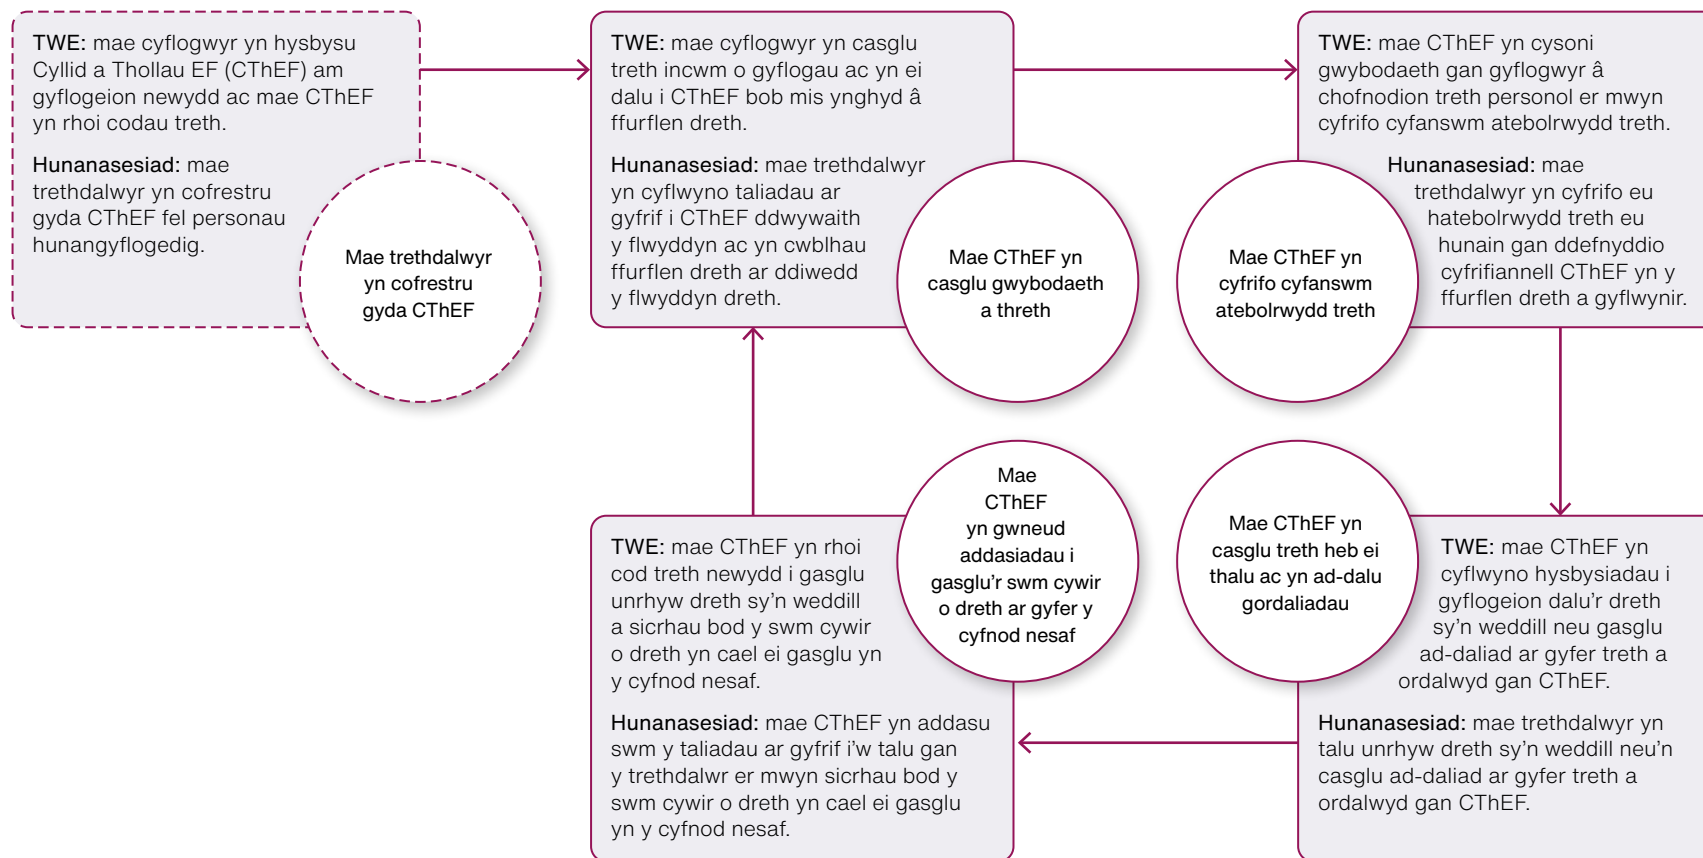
TWE: mae cyflogwyr yn hysbysu Cyllid a Thollau EF (CThEF) am gyflogeion newydd ac mae CThEF yn rhoi codau treth.

Hunanasesiad: mae trethdalwyr yn cofrestru gyda CThEF fel personau hunangyflogedig.

Mae trethdalwyr yn cofrestru gyda CThEF

TWE: mae cyflogwyr yn casglu treth incwm o gyflogau ac yn ei dalu i CThEF bob mis ynghyd â ffurflen dreth.

Hunanasesiad: mae trethdalwyr yn cyflwyno taliadau ar gyfrif i CThEF ddwywaith y flwyddyn ac yn cwblhau ffurflen dreth ar ddiwedd y flwyddyn dreth.

Mae CThEF yn casglu gwybodaeth a threth

TWE: mae CThEF yn cysoni gwybodaeth gan gyflogwyr â chofnodion treth personol er mwyn cyfrifo cyfanswm atebolrwydd treth.

Hunanasesiad: mae trethdalwyr yn cyfrifo eu hatebolrwydd treth eu hunain gan ddefnyddio cyfrifiannell CThEF yn y ffurflen dreth a gyflwynir.

Mae CThEF yn cyfrifo cyfanswm atebolrwydd treth

Mae CThEF yn casglu treth heb ei thalu ac yn ad-dalu gordaliadau

TWE: mae CThEF yn cyflwyno hysbysiadau i gyflogeion dalu'r dreth sy'n weddill neu gasglu ad-daliad ar gyfer treth a ordalwyd gan CThEF.

Hunanasesiad: mae trethdalwyr yn talu unrhyw dreth sy'n weddill neu'n casglu ad-daliad ar gyfer treth a ordalwyd gan CThEF.

Mae CThEF yn gwneud addasiadau i gasglu'r swm cywir o dreth ar gyfer y cyfnod nesaf

TWE: mae CThEF yn rhoi cod treth newydd i gasglu unrhyw dreth sy'n weddill a sicrhau bod y swm cywir o dreth yn cael ei gasglu yn y cyfnod nesaf.

Hunanasesiad: mae CThEF yn addasu swm y taliadau ar gyfrif i'w talu gan y trethdalwr er mwyn sicrhau bod y swm cywir o dreth yn cael ei gasglu yn y cyfnod nesaf.